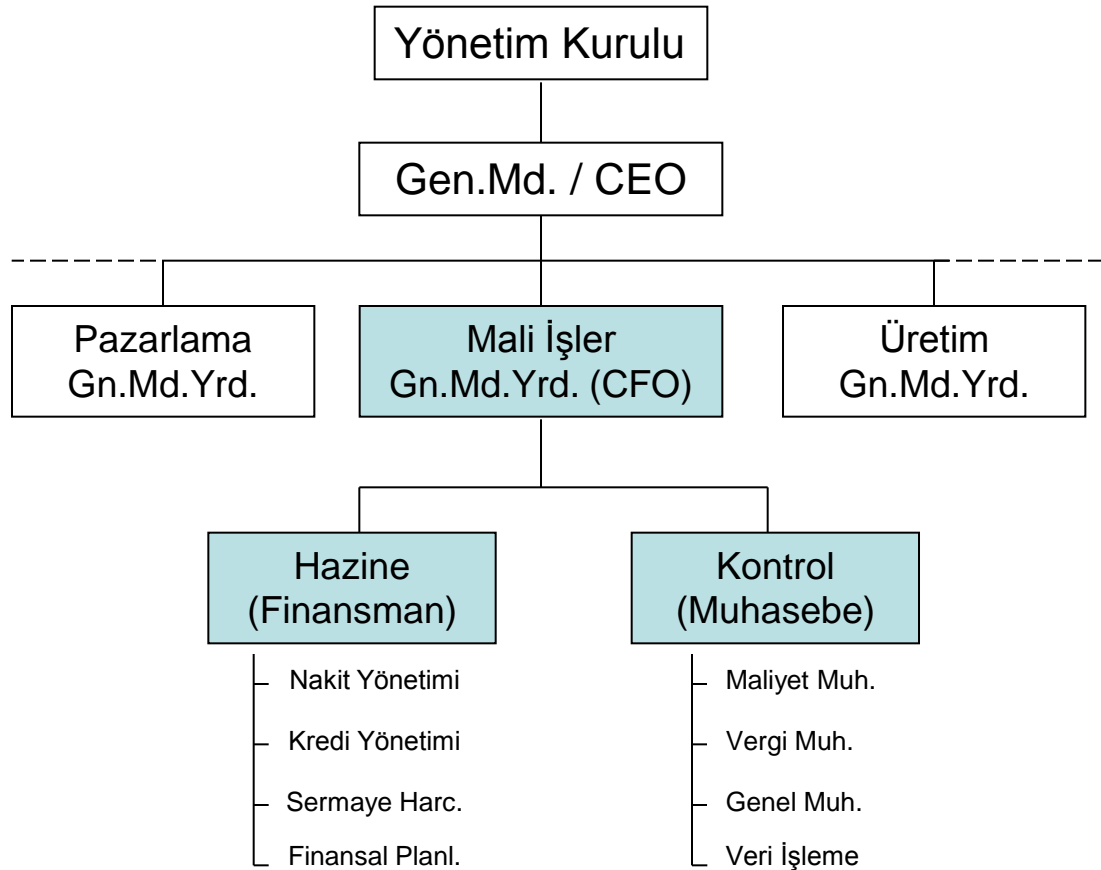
Yönetim Kurulu

Gen.Md. / CEO

Pazarlama Gn.Md.Yrd.

Mali İşler Gn.Md.Yrd. (CFO)

Üretim Gn.Md.Yrd.

Hazine (Finansman)

Nakit Yönetimi
Kredi Yönetimi
Sermaye Harc.
Finansal Planl.

Kontrol (Muhasebe)

Maliyet Muh.
Vergi Muh.
Genel Muh.
Veri İşleme